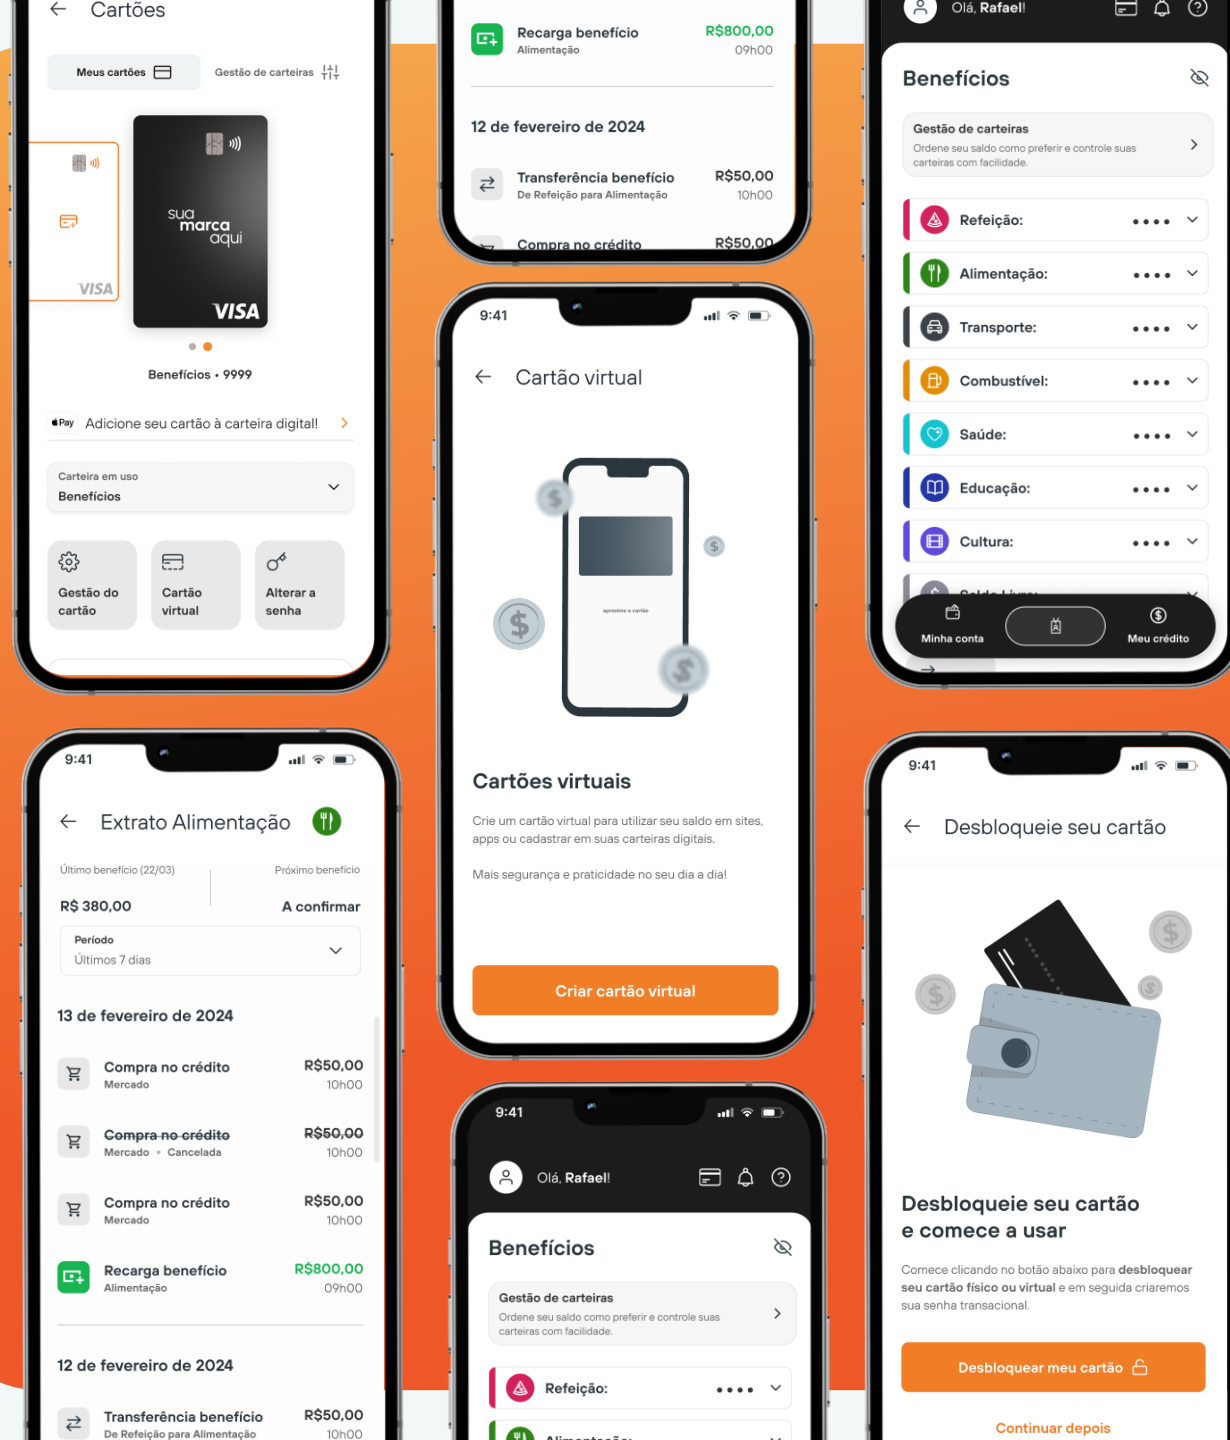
Cartões

Meus cartões

Gestão de carteiras

VISA

sua marca aqui

VISA

Benefícios • 9999

Pay Adicione seu cartão à carteira digital!

Carteira em uso
Benefícios

Gestão do cartão

Cartão virtual

Alterar a senha

Recarga benefício
Alimentação
R$800,00
09h00

12 de fevereiro de 2024

Transferência benefício
De Refeição para Alimentação
R$50,00
10h00

Compra no crédito
R$50,00

9:41

Cartão virtual

aproxime o cartão

Cartões virtuais

Crie um cartão virtual para utilizar seu saldo em sites, apps ou cadastrar em suas carteiras digitais.

Mais segurança e praticidade no seu dia a dia!

Criar cartão virtual

Olá, Rafael!

Benefícios

Gestão de carteiras
Ordene seu saldo como preferir e controle suas carteiras com facilidade.

Refeição: ••••
Alimentação: ••••
Transporte: ••••
Combustível: ••••
Saúde: ••••
Educação: ••••
Cultura: ••••

Minha conta

Meu crédito

9:41

Extrato Alimentação

Último benefício (22/03)
R$ 380,00
Próximo benefício
A confirmar

Período
Últimos 7 dias

13 de fevereiro de 2024

Compra no crédito
Mercado
R$50,00
10h00

Compra no crédito
Mercado • Cancelada
R$50,00
10h00

Compra no crédito
Mercado
R$50,00
10h00

Recarga benefício
Alimentação
R$800,00
09h00

12 de fevereiro de 2024

Transferência benefício
De Refeição para Alimentação
R$50,00
10h00

9:41

Olá, Rafael!

Benefícios

Gestão de carteiras
Ordene seu saldo como preferir e controle suas carteiras com facilidade.

Refeição: ••••

9:41

Desbloqueie seu cartão

Desbloqueie seu cartão e comece a usar

Comece clicando no botão abaixo para desbloquear seu cartão físico ou virtual e em seguida criaremos sua senha transacional.

Desbloquear meu cartão

Continuar depois